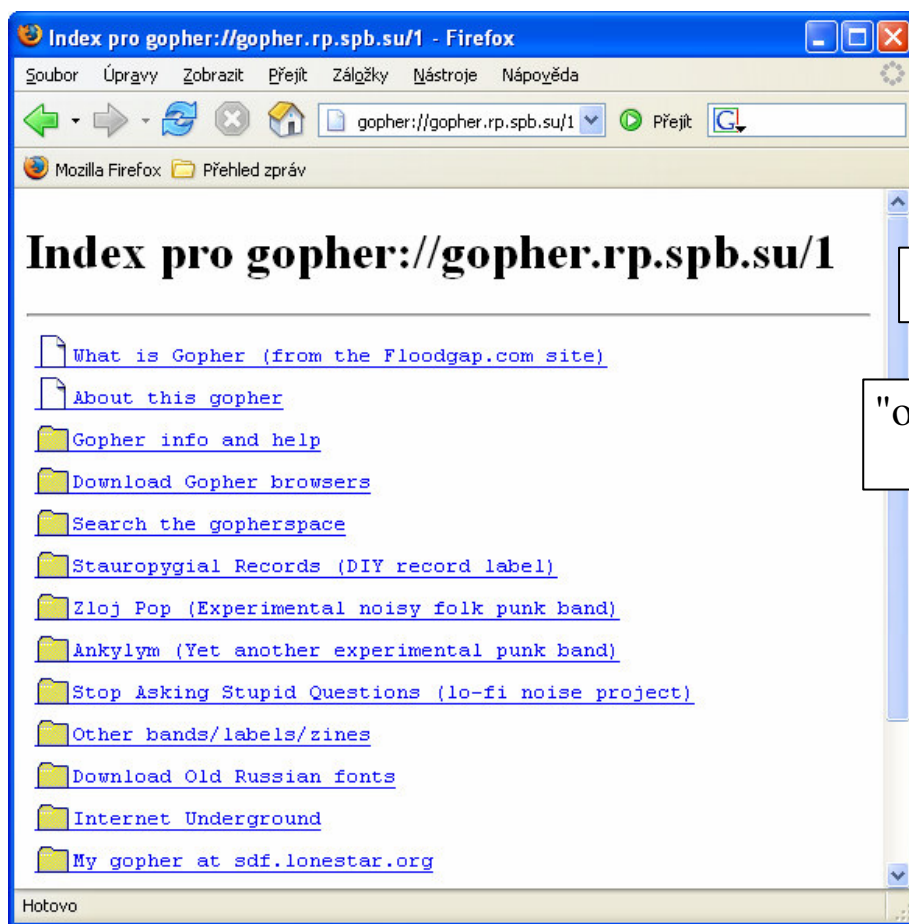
Index pro gopher://gopher.rp.spb.su/1 - Firefox

Soubor Úpravy Zobrazit Přejít Záložky Nástroje Nápověda

gopher://gopher.rp.spb.su/1 Přejít

Mozilla Firefox Přehled zpráv

# Index pro gopher://gopher.rp.spb.su/1

What is Gopher (from the Floodgap.com site)

About this gopher

Gopher info and help

Download Gopher browsers

Search the gopherspace

Stauropygial Records (DIY record label)

Zloj Pop (Experimental noisy folk punk band)

Ankylym (Yet another experimental punk band)

Stop Asking Stupid Questions (lo-fi noise project)

Other bands/labels/zines

Download Old Russian fonts

Internet Underground

My gopher at sdf.lonestar.org

"O

Hotovo